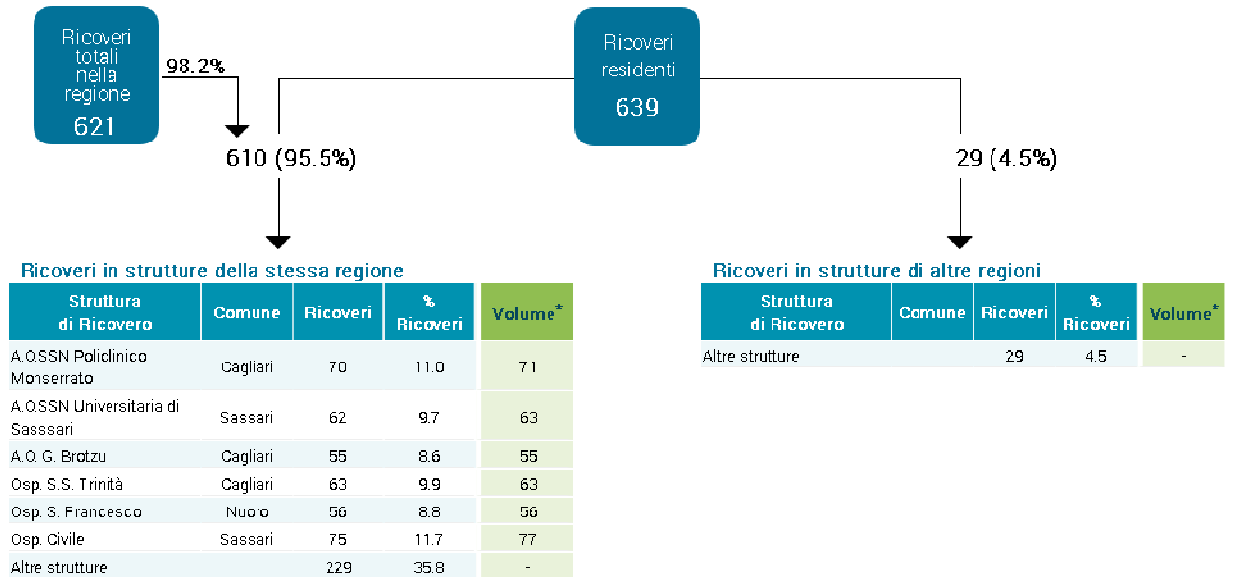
Ricoveri totali nella regione
621

98.2%

Ricoveri residenti
639

610 (95.5%)

29 (4.5%)

Ricoveri in strutture della stessa regione

| Struttura di Ricovero | Comune | Ricoveri | % Ricoveri | Volume* |
|---|---|---|---|---|
| A.O.SSN Policlinico Monserrato | Cagliari | 70 | 11.0 | 71 |
| A.O.SSN Universitaria di Sasssari | Sassari | 62 | 9.7 | 63 |
| A.O. G. Brotzu | Cagliari | 55 | 8.6 | 55 |
| Osp. S.S. Trinità | Cagliari | 63 | 9.9 | 63 |
| Osp. S. Francesco | Nuoro | 56 | 8.8 | 56 |
| Osp. Civile | Sassari | 75 | 11.7 | 77 |
| Altre strutture | | 229 | 35.8 | - |

Ricoveri in strutture di altre regioni

| Struttura di Ricovero | Comune | Ricoveri | % Ricoveri | Volume* |
|---|---|---|---|---|
| Altre strutture | | 29 | 4.5 | - |